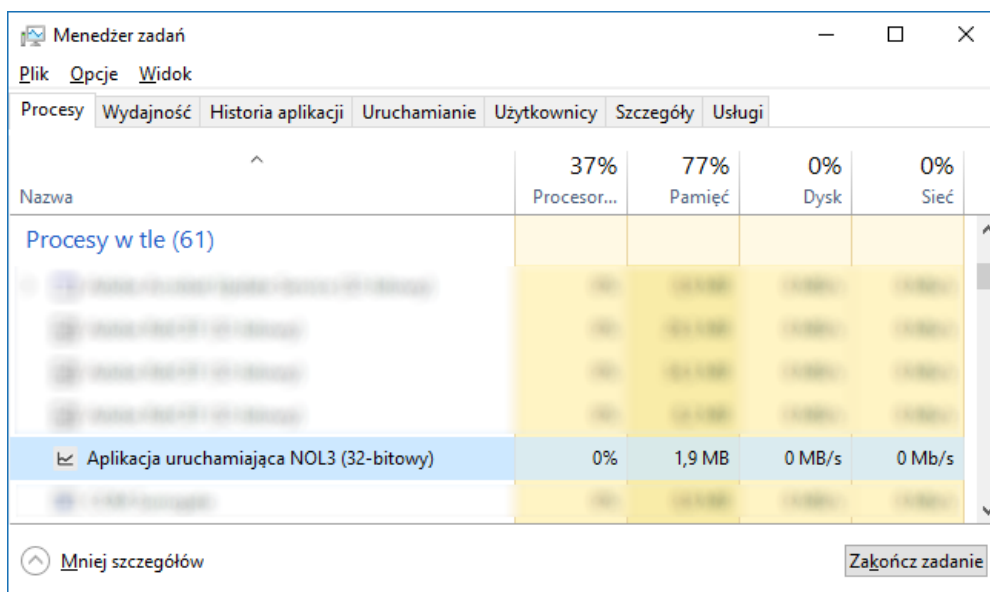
Menedżer zadań

Plik Opcje Widok

Procesy | Wydajność | Historia aplikacji | Uruchamianie | Użytkownicy | Szczegóły | Usługi

| Nazwa | 37% Procesor... | 77% Pamięć | 0% Dysk | 0% Sieć |
|---|---|---|---|---|
| Procesy w tle (61) | | | | |
| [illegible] | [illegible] | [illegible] | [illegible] | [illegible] |
| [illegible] | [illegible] | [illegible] | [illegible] | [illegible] |
| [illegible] | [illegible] | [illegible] | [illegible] | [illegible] |
| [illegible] | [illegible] | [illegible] | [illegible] | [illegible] |
| Aplikacja uruchamiająca NOL3 (32-bitowy) | 0% | 1,9 MB | 0 MB/s | 0 Mb/s |
| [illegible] | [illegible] | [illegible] | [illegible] | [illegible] |

Mniej szczegółów

Zakończ zadanie